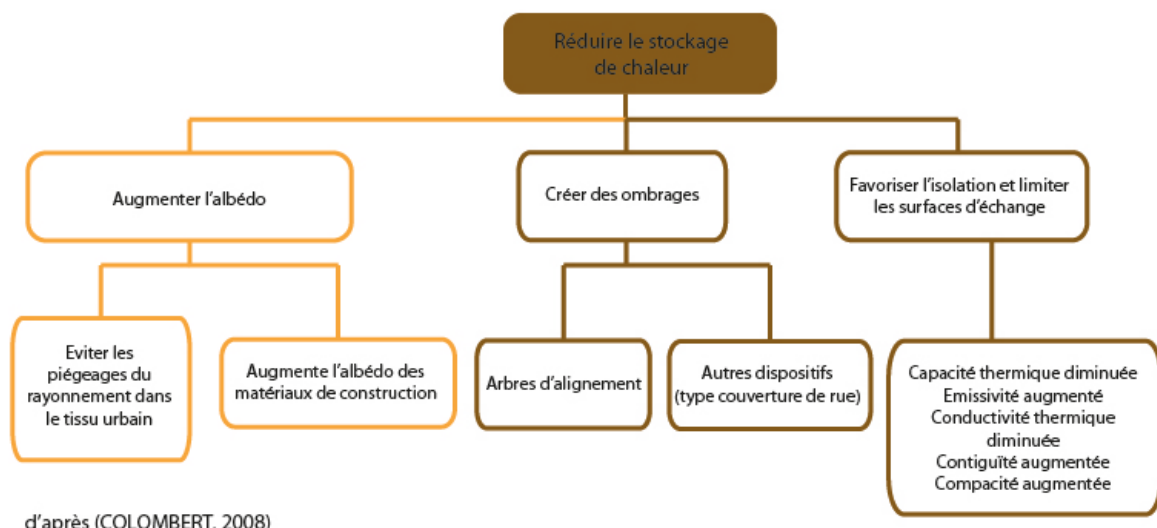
Réduire le stockage de chaleur

Augmenter l'albédo

Créer des ombrages

Favoriser l'isolation et limiter les surfaces d'échange

Eviter les piégeages du rayonnement dans le tissu urbain

Augmente l'albédo des matériaux de construction

Arbres d'alignement

Autres dispositifs (type couverture de rue)

Capacité thermique diminuée
Emissivité augmenté
Conductivité thermique diminuée
Contiguïté augmentée
Compacité augmentée

d'après (COLOMBERT, 2008)